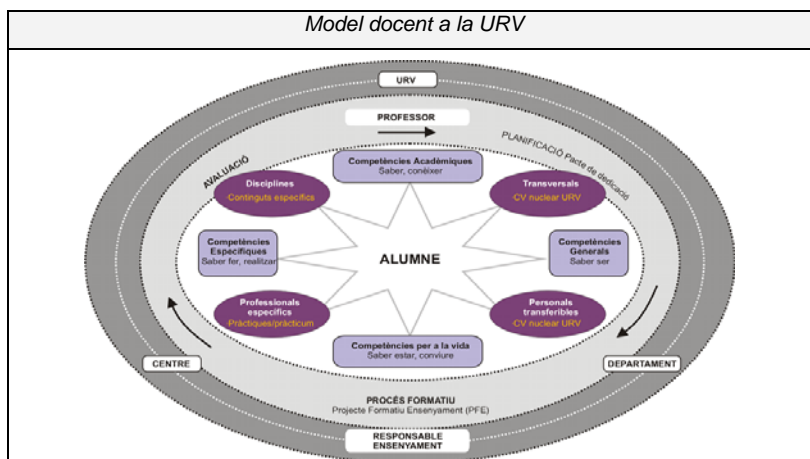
Model docent a la URV

URV

PROFESSOR

PLANIFICACIÓ Pacte de dedicació

AVALUACIÓ

Competències Acadèmiques
Saber, conèixer

Disciplines
Continguts específics

Transversals
CV nuclear URV

Competències Específiques
Saber fer, realitzar

ALUMNE

Competències Generals
Saber ser

Professionals específics
Pràctiques/pràcticum

Personals transferibles
CV nuclear URV

Competències per a la vida
Saber estar, conviure

CENTRE

DEPARTAMENT

PROCÉS FORMATIU
Projecte Formatiu Ensenyament (PFE)

RESPONSABLE ENSENYAMENT